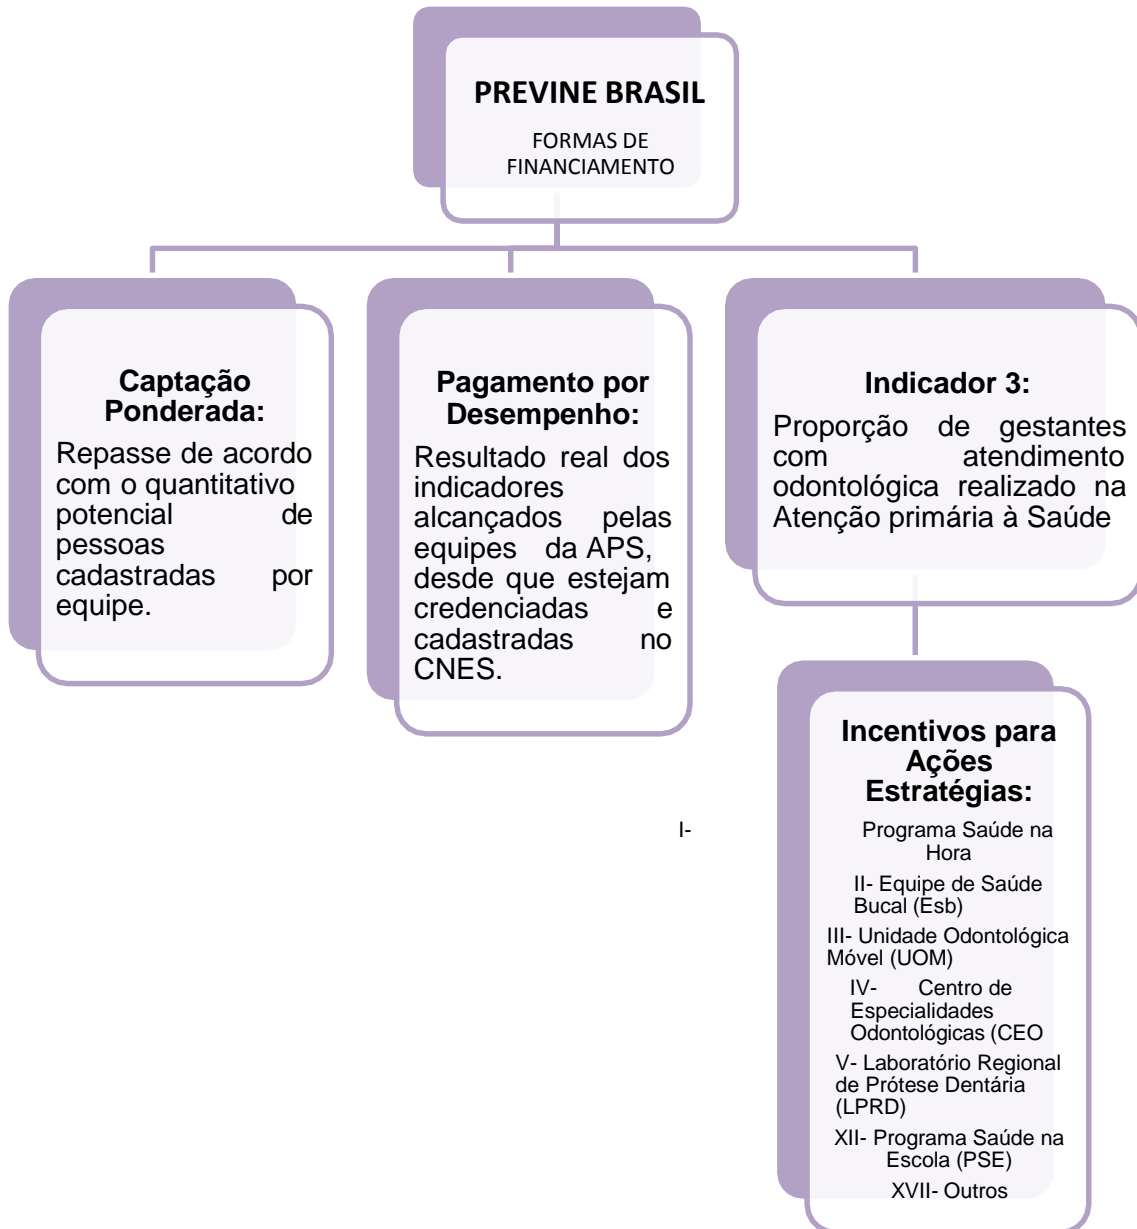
PREVINE BRASIL

FORMAS DE FINANCIAMENTO

Captação Ponderada:

Repasse de acordo com o quantitativo potencial de pessoas cadastradas por equipe.

Pagamento por Desempenho:

Resultado real dos indicadores alcançados pelas equipes da APS, desde que estejam credenciadas e cadastradas no CNES.

Indicador 3:

Proporção de gestantes com atendimento odontológica realizado na Atenção primária à Saúde

Incentivos para Ações Estratégias:

I- Programa Saúde na Hora

II- Equipe de Saúde Bucal (Esb)

III- Unidade Odontológica Móvel (UOM)

IV- Centro de Especialidades Odontológicas (CEO

V- Laboratório Regional de Prótese Dentária (LPRD)

XII- Programa Saúde na Escola (PSE)

XVII- Outros